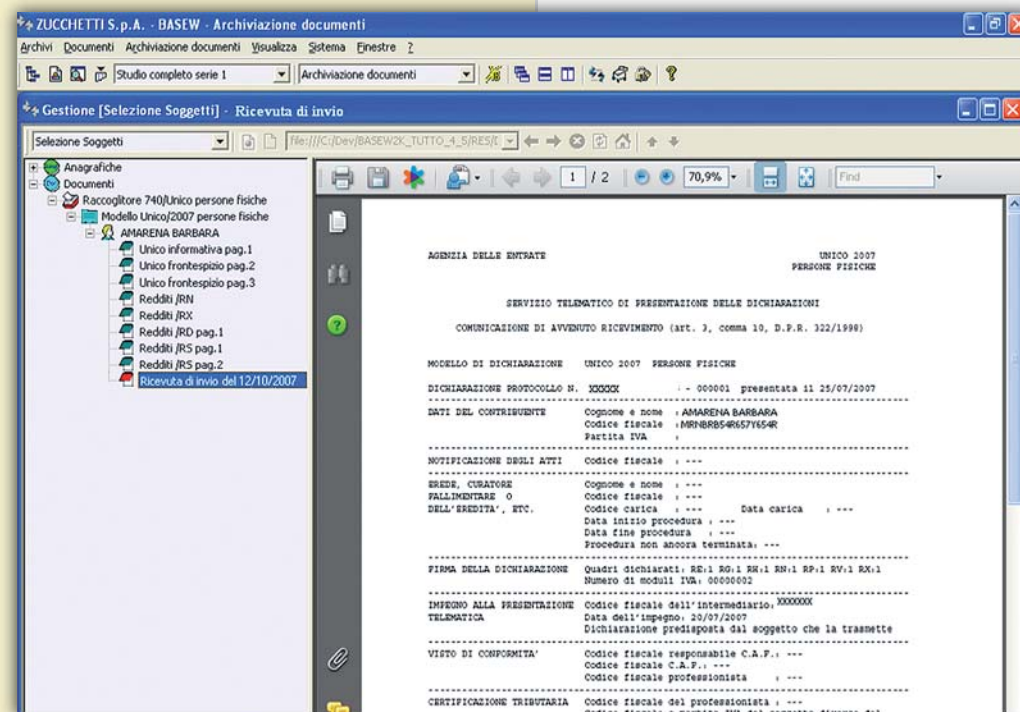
ZUCCHETTI S.p.A. - BASEW - Archiviazione documenti

Archivi Documenti Archiviazione documenti Visualizza Sistema Finestre ?

Studio completo serie 1 | Archiviazione documenti

Gestione [Selezione Soggetti] - Ricevuta di invio

Selezione Soggetti | file:///C:/Dev/BASEW2K_TUTTO_4_5/RES/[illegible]

Anagrafiche
Documenti
Raccoglitore 740/Unico persone fisiche
Modello Unico/2007 persone fisiche
AMARENA BARBARA
Unico informativa pag.1
Unico frontespizio pag.2
Unico frontespizio pag.3
Redditi /RN
Redditi /RX
Redditi /RD pag.1
Redditi /RS pag.1
Redditi /RS pag.2
Ricevuta di invio del 12/10/2007

1 / 2 | 70,9% | Find

AGENZIA DELLE ENTRATE

UNICO 2007
PERSONE FISICHE

SERVIZIO TELEMATICO DI PRESENTAZIONE DELLE DICHIARAZIONI

COMUNICAZIONE DI AVVENUTO RICEVIMENTO (art. 3, comma 10, D.P.R. 322/1998)

MODELLO DI DICHIARAZIONE UNICO 2007 PERSONE FISICHE

DICHIARAZIONE PROTOCOLLO N. XXXXX - 000001 presentata il 25/07/2007

DATI DEL CONTRIBUENTE Cognome e nome : AMARENA BARBARA
Codice fiscale : MRNBRB54R657Y654R
Partita IVA :

NOTIFICAZIONE DEGLI ATTI Codice fiscale : ---

EREDE, CURATORE FALLIMENTARE O DELL'EREDITA', ETC. Cognome e nome : ---
Codice fiscale : ---
Codice carica : --- Data carica : ---
Data inizio procedura : ---
Data fine procedura : ---
Procedura non ancora terminata: ---

FIRMA DELLA DICHIARAZIONE Quadri dichiarati: RE:1 RG:1 RH:1 RN:1 RP:1 RV:1 RX:1
Numero di moduli IVA: 00000002

IMPEGNO ALLA PRESENTAZIONE TELEMATICA Codice fiscale dell'intermediario: XXXXXXX
Data dell'impegno: 20/07/2007
Dichiarazione predisposta dal soggetto che la trasmette

VISTO DI CONFORMITA' Codice fiscale responsabile C.A.F.: ---
Codice fiscale C.A.F.: ---
Codice fiscale professionista : ---

CERTIFICAZIONE TRIBUTARIA Codice fiscale del professionista : ---
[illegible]